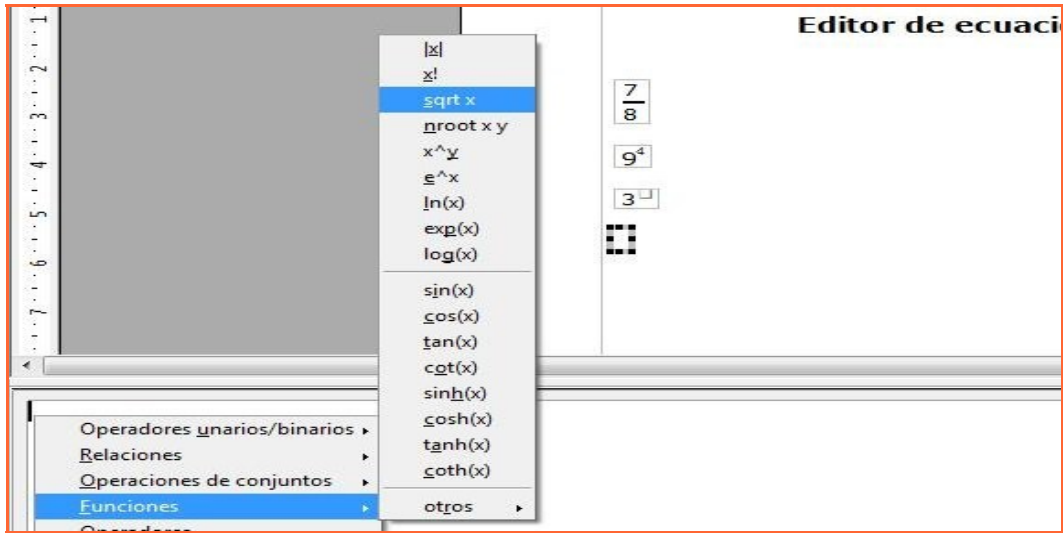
Editor de ecuaci

1
2
3
4
5
6
7

|x|
x!
sqrt x
nroot x y
x^y
e^x
ln(x)
exp(x)
log(x)
sin(x)
cos(x)
tan(x)
cot(x)
sinh(x)
cosh(x)
tanh(x)
coth(x)
otros

$\frac{7}{8}$
$9^4$
$3^{\square}$

Operadores unarios/binarios
Relaciones
Operaciones de conjuntos
Funciones
Operadores